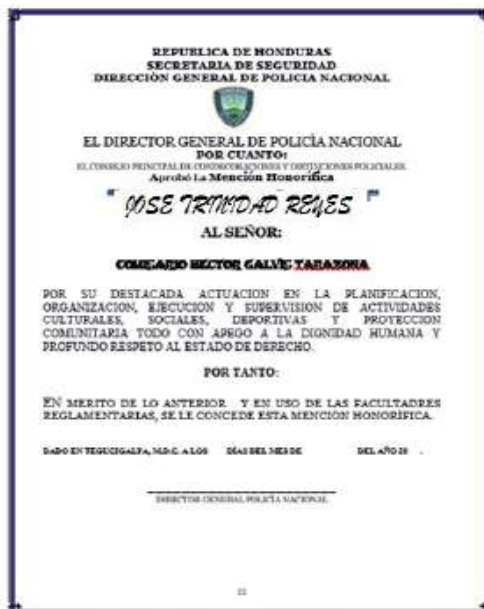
REPUBLICA DE HONDURAS
SECRETARIA DE SEGURIDAD
DIRECCION GENERAL DE POLICIA NACIONAL

EL DIRECTOR GENERAL DE POLICÍA NACIONAL
POR CUANTO:
EL CONSEJO PRINCIPAL DE CONDECORACIONES Y DISTINCIONES POLICIALES
Aprobó La Mención Honorífica

" JOSE TRINIDAD REYES "

AL SEÑOR:

COMISARIO HECTOR GALVEZ TARAZONA

POR SU DESTACADA ACTUACION EN LA PLANIFICACION, ORGANIZACION, EJECUCION Y SUPERVISION DE ACTIVIDADES CULTURALES, SOCIALES, DEPORTIVAS Y PROYECCION COMUNITARIA TODO CON APEGO A LA DIGNIDAD HUMANA Y PROFUNDO RESPETO AL ESTADO DE DERECHO.

POR TANTO:

EN MERITO DE LO ANTERIOR Y EN USO DE LAS FACULTADRES REGLAMENTARIAS, SE LE CONCEDE ESTA MENCION HONORIFICA.

DADO EN TEGUCIGALPA, M.D.C. A LOS DIAS DEL MES DE DEL AÑO 20 .

DIRECTOR GENERAL POLICIA NACIONAL

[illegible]